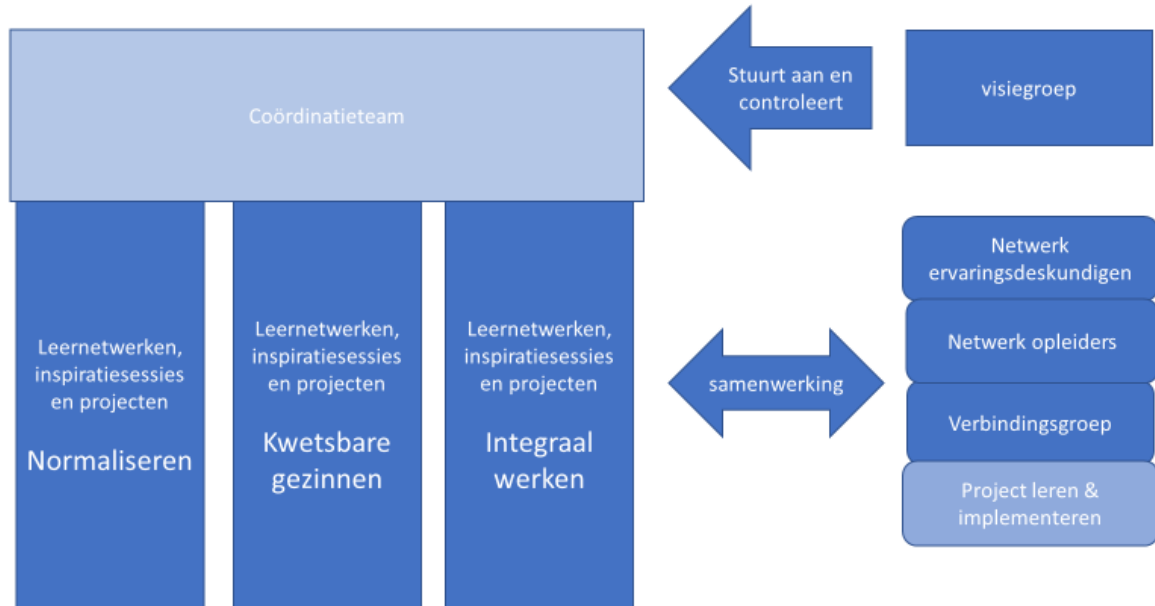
Coördinatieteam

Stuurt aan en controleert

visiegroep

Leernetwerken, inspiratiesessies en projecten

Normaliseren

Leernetwerken, inspiratiesessies en projecten

Kwetsbare gezinnen

Leernetwerken, inspiratiesessies en projecten

Integraal werken

samenwerking

Netwerk ervaringsdeskundigen

Netwerk opleiders

Verbindingsgroep

Project leren & implementeren